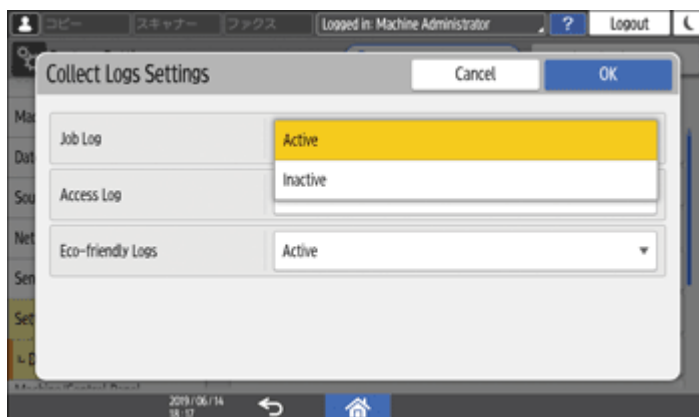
コピー スキャナー ファクス Logged in: Machine Administrator ? Logout

Collect Logs Settings

Cancel

OK

Job Log

Active

Inactive

Access Log

Eco-friendly Logs

Active

Ma

Dat

Sou

Net

Sen

Set

Machine (Control Panel)

2019 / 06 / 14
18:17